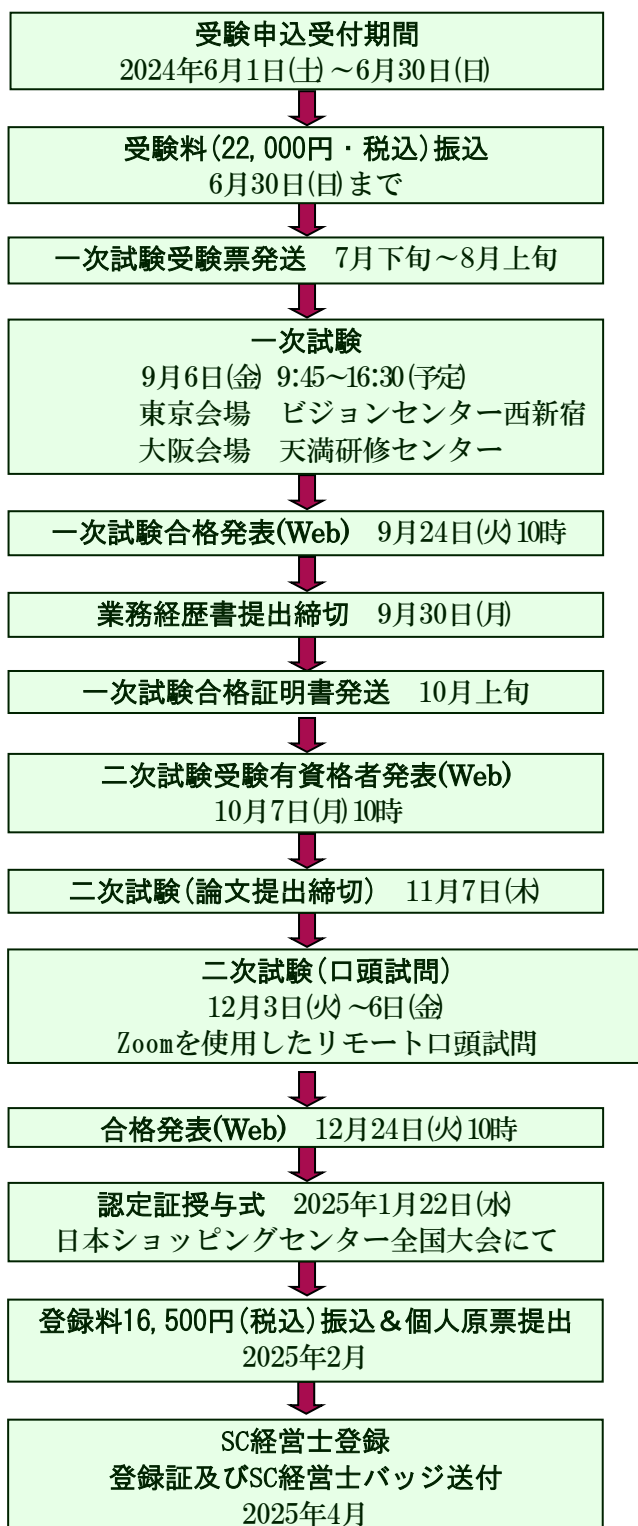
受験申込受付期間
2024年6月1日(土)～6月30日(日)

受験料(22,000円・税込)振込
6月30日(日)まで

一次試験受験票発送　7月下旬～8月上旬

一次試験
9月6日(金) 9:45~16:30(予定)
東京会場　ビジョンセンター西新宿
大阪会場　天満研修センター

一次試験合格発表(Web)　9月24日(火)10時

業務経歴書提出締切　9月30日(月)

一次試験合格証明書発送　10月上旬

二次試験受験有資格者発表(Web)
10月7日(月)10時

二次試験(論文提出締切)　11月7日(木)

二次試験(口頭試問)
12月3日(火)～6日(金)
Zoomを使用したリモート口頭試問

合格発表(Web)　12月24日(火)10時

認定証授与式　2025年1月22日(水)
日本ショッピングセンター全国大会にて

登録料16,500円(税込)振込＆個人原票提出
2025年2月

SC経営士登録
登録証及びSC経営士バッジ送付
2025年4月